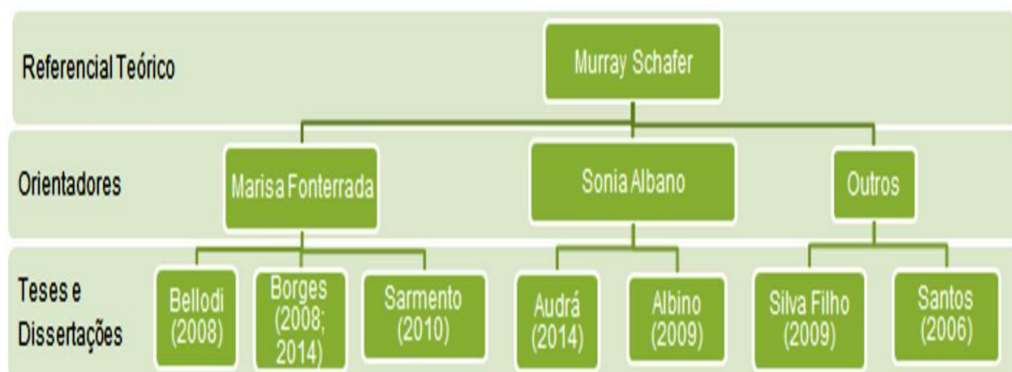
Referencial Teórico

Murray Schafer

Orientadores

Marisa Fonterrada

Sonia Albano

Outros

Teses e Dissertações

Bellodi (2008)

Borges (2008; 2014)

Sarmento (2010)

Audrá (2014)

Albino (2009)

Silva Filho (2009)

Santos (2006)